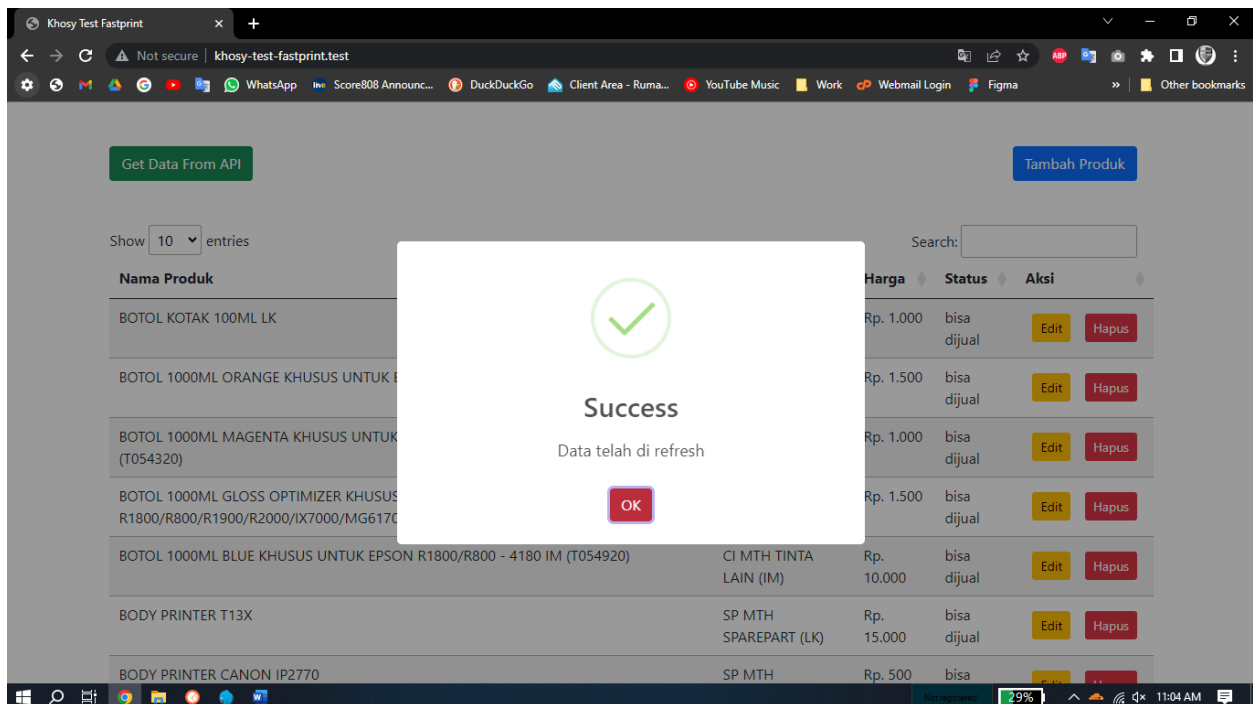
Khosy Test Fastprint

Not secure | khosy-test-fastprint.test

WhatsApp Score808 Announc... DuckDuckGo Client Area - Ruma... YouTube Music Work Webmail Login Figma » Other bookmarks

Get Data From API

Tambah Produk

Show 10 entries

Search:

| Nama Produk | | Harga | Status | Aksi |
|---|---|---|---|---|
| BOTOL KOTAK 100ML LK | | Rp. 1.000 | bisa dijual | Edit Hapus |
| BOTOL 1000ML ORANGE KHUSUS UNTUK E | | Rp. 1.500 | bisa dijual | Edit Hapus |
| BOTOL 1000ML MAGENTA KHUSUS UNTUK (T054320) | | Rp. 1.000 | bisa dijual | Edit Hapus |
| BOTOL 1000ML GLOSS OPTIMIZER KHUSUS R1800/R800/R1900/R2000/IX7000/MG617C | | Rp. 1.500 | bisa dijual | Edit Hapus |
| BOTOL 1000ML BLUE KHUSUS UNTUK EPSON R1800/R800 - 4180 IM (T054920) | CI MTH TINTA LAIN (IM) | Rp. 10.000 | bisa dijual | Edit Hapus |
| BODY PRINTER T13X | SP MTH SPAREPART (LK) | Rp. 15.000 | bisa dijual | Edit Hapus |
| BODY PRINTER CANON IP2770 | SP MTH | Rp. 500 | bisa | |

Success

Data telah di refresh

OK

29%

11:04 AM